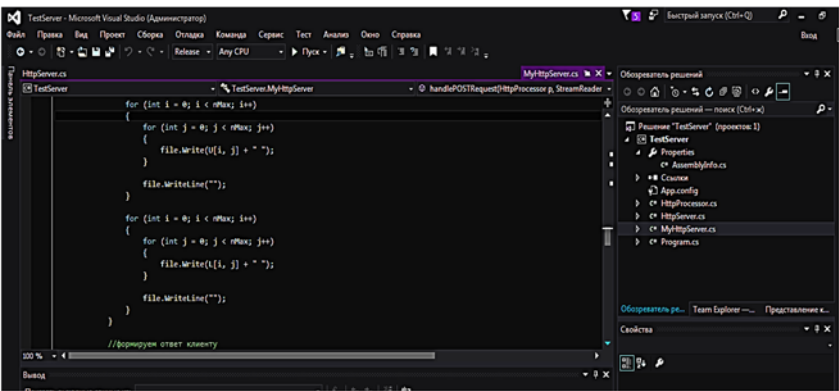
TestServer - Microsoft Visual Studio (Администратор)
Файл Правка Вид Проект Сборка Отладка Команда Сервис Тест Анализ Окно Справка
Release Any CPU Пуск
Быстрый запуск (Ctrl+Q)
Вход
HttpServer.cs
MyHttpServer.cs
Обозреватель решений
TestServer
TestServer.MyHttpServer
handlePOSTRequest(HttpProcessor p, StreamReader
Панель элементов
for (int i = 0; i < nMax; i++)
{
for (int j = 0; j < nMax; j++)
{
file.Write(U[i, j] + " ");
}

file.WriteLine("");
}
for (int i = 0; i < nMax; i++)
{
for (int j = 0; j < nMax; j++)
{
file.Write(L[i, j] + " ");
}

file.WriteLine("");
}
}

//формируем ответ клиенту
100 %
Вывод
Обозреватель решений — поиск (Ctrl+ж)
Решение "TestServer" (проектов: 1)
TestServer
Properties
AssemblyInfo.cs
Ссылки
App.config
HttpProcessor.cs
HttpServer.cs
MyHttpServer.cs
Program.cs
Обозреватель ре... Team Explorer -... Представление к...
Свойства